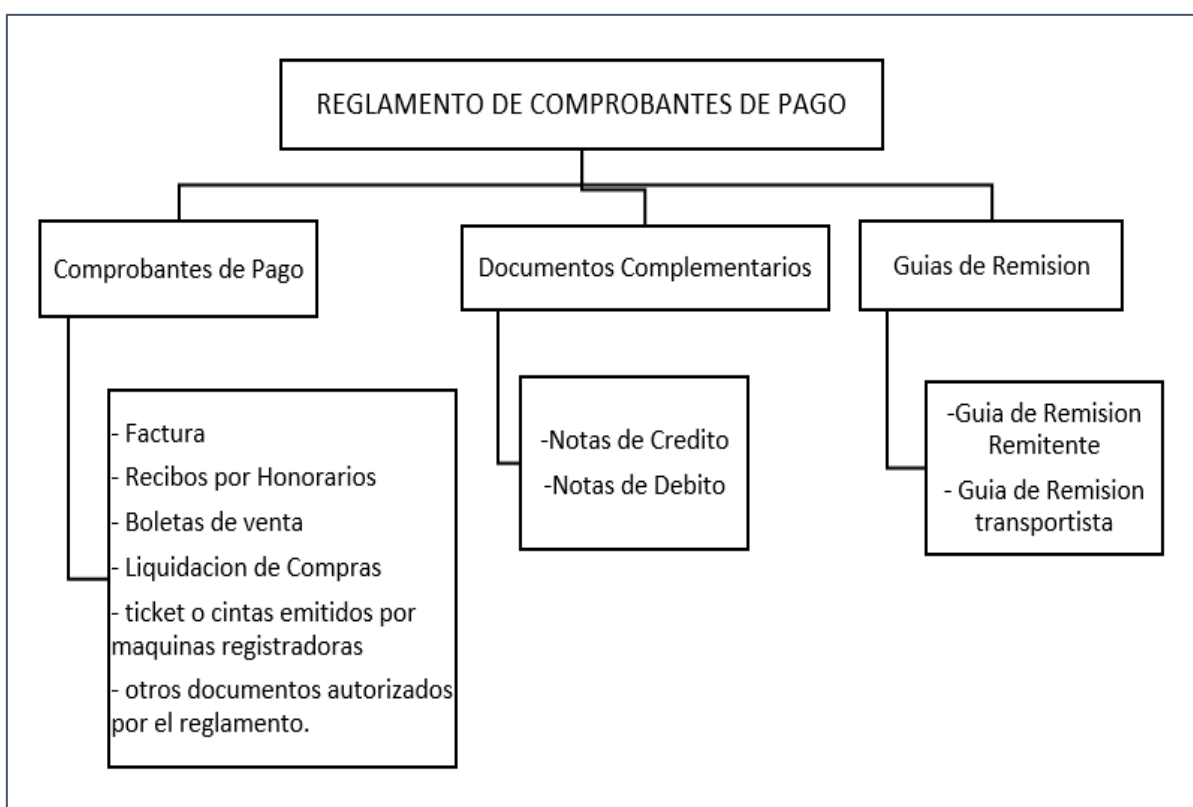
REGLAMENTO DE COMPROBANTES DE PAGO

Comprobantes de Pago

Documentos Complementarios

Guias de Remision

- Factura
- Recibos por Honorarios
- Boletas de venta
- Liquidacion de Compras
- ticket o cintas emitidos por maquinas registradoras
- otros documentos autorizados por el reglamento.

-Notas de Credito
-Notas de Debito

-Guia de Remision Remitente
- Guia de Remision transportista